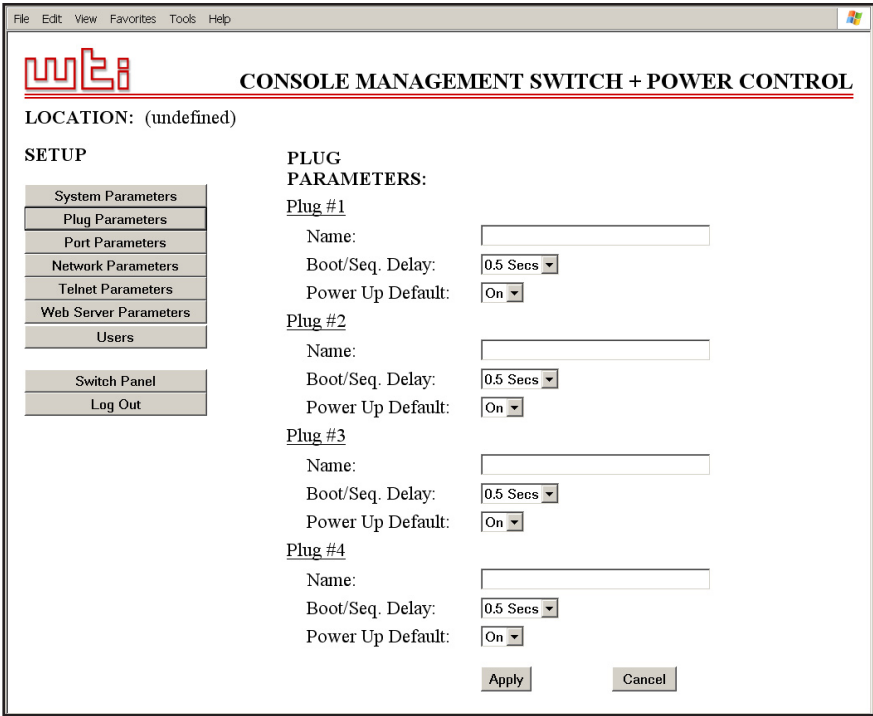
File Edit View Favorites Tools Help

wti

CONSOLE MANAGEMENT SWITCH + POWER CONTROL

LOCATION: (undefined)

SETUP

System Parameters
Plug Parameters
Port Parameters
Network Parameters
Telnet Parameters
Web Server Parameters
Users

Switch Panel
Log Out

PLUG PARAMETERS:

Plug #1
Name:
Boot/Seq. Delay: 0.5 Secs
Power Up Default: On

Plug #2
Name:
Boot/Seq. Delay: 0.5 Secs
Power Up Default: On

Plug #3
Name:
Boot/Seq. Delay: 0.5 Secs
Power Up Default: On

Plug #4
Name:
Boot/Seq. Delay: 0.5 Secs
Power Up Default: On

Apply Cancel